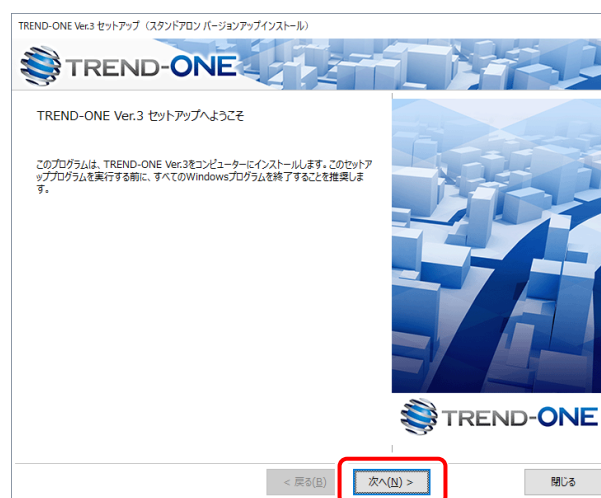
TREND-ONE Ver.3 セットアップ（スタンドアロン バージョンアップインストール）

TREND-ONE

TREND-ONE Ver.3 セットアップへようこそ

このプログラムは、TREND-ONE Ver.3をコンピューターにインストールします。このセットアッププログラムを実行する前に、すべてのWindowsプログラムを終了することを推奨します。

TREND-ONE

< 戻る(B)

次へ(N) >

閉じる